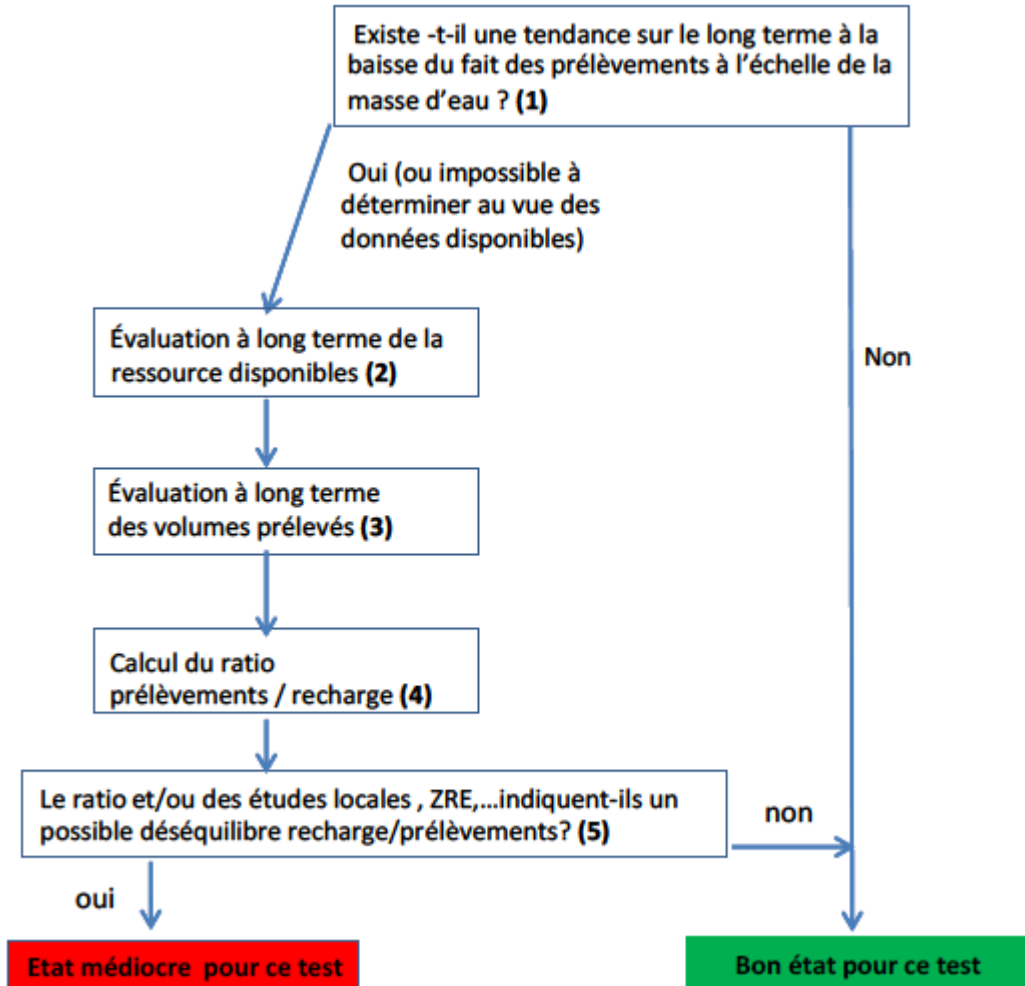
Existe -t-il une tendance sur le long terme à la baisse du fait des prélèvements à l'échelle de la masse d'eau ? **(1)**

Oui (ou impossible à déterminer au vue des données disponibles)

Non

Évaluation à long terme de la ressource disponibles **(2)**

Évaluation à long terme des volumes prélevés **(3)**

Calcul du ratio prélèvements / recharge **(4)**

Le ratio et/ou des études locales , ZRE,…indiquent-ils un possible déséquilibre recharge/prélèvements? **(5)**

non

oui

Etat médiocre pour ce test

Bon état pour ce test